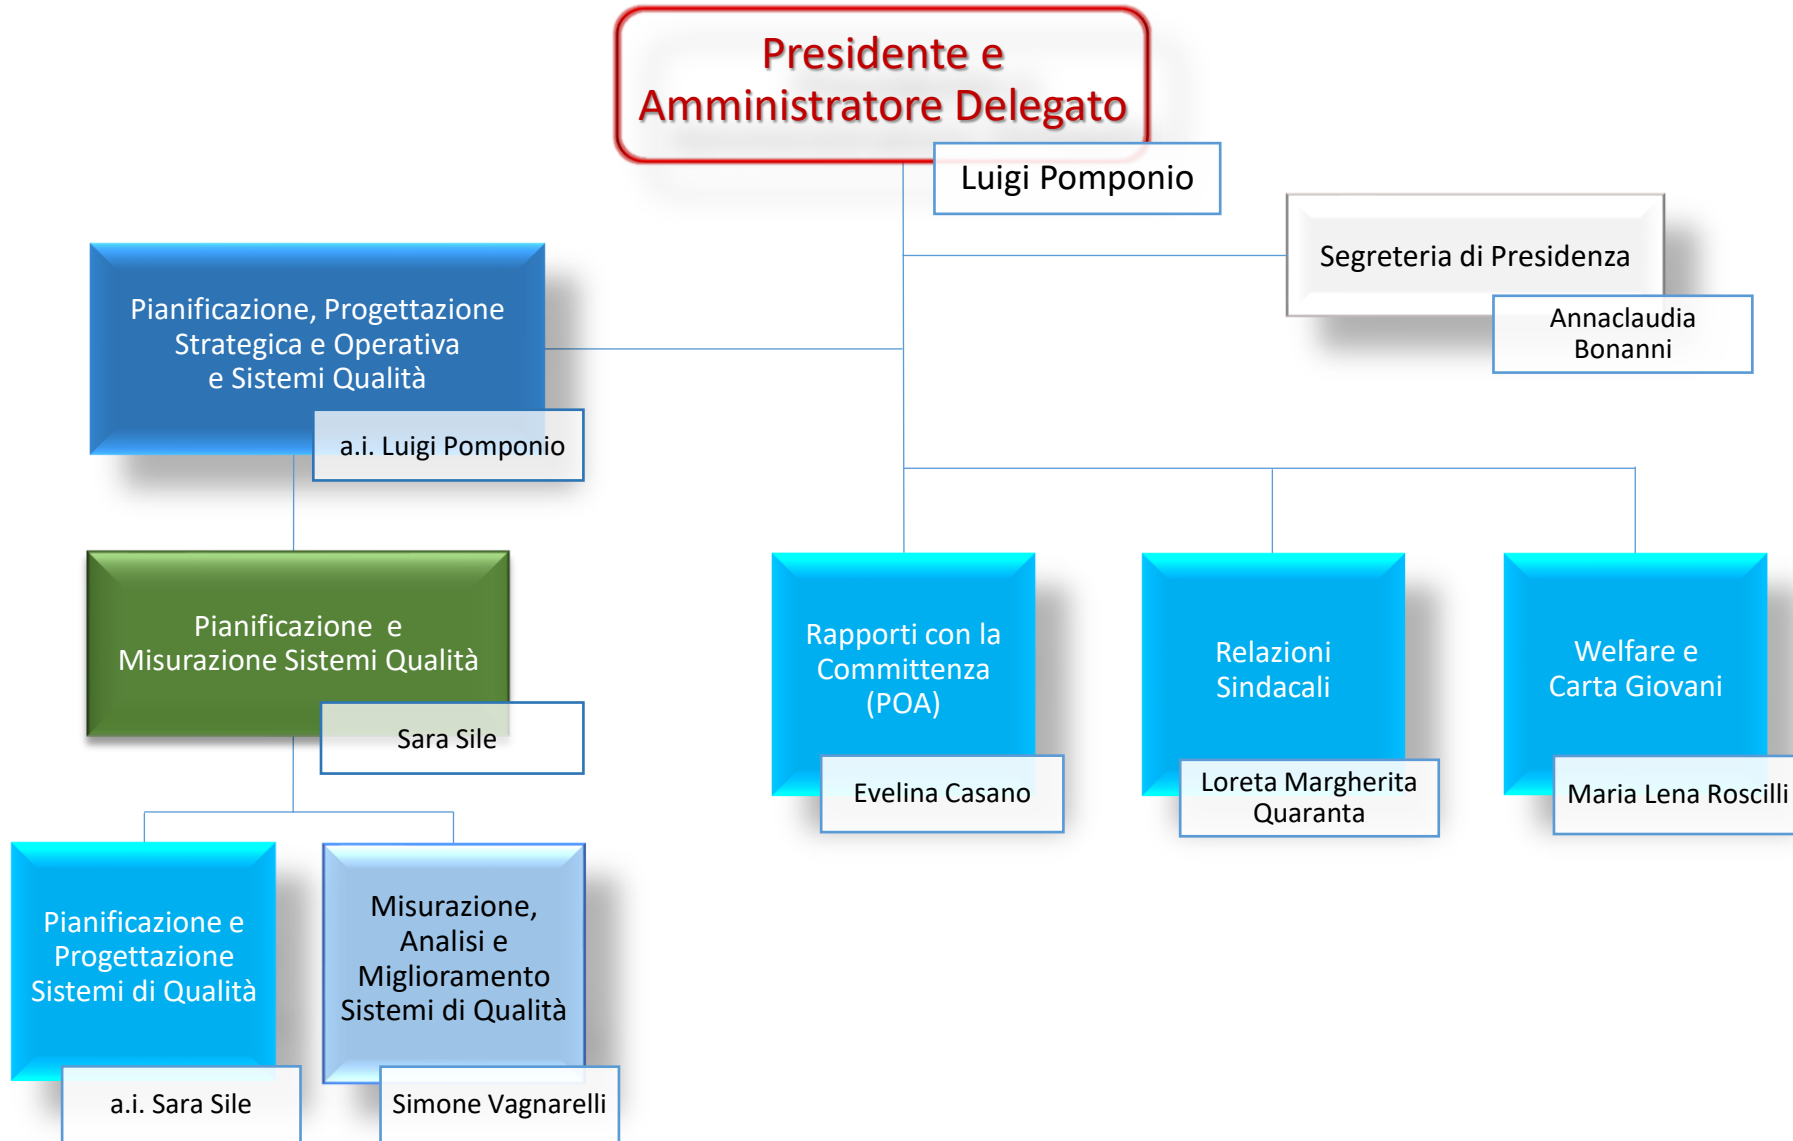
Presidente e
Amministratore Delegato

Luigi Pomponio

Segreteria di Presidenza

Annaclaudia Bonanni

Pianificazione, Progettazione Strategica e Operativa e Sistemi Qualità

a.i. Luigi Pomponio

Pianificazione e Misurazione Sistemi Qualità

Sara Sile

Pianificazione e Progettazione Sistemi di Qualità

a.i. Sara Sile

Misurazione, Analisi e Miglioramento Sistemi di Qualità

Simone Vagnarelli

Rapporti con la Committenza (POA)

Evelina Casano

Relazioni Sindacali

Loreta Margherita Quaranta

Welfare e Carta Giovani

Maria Lena Roscilli